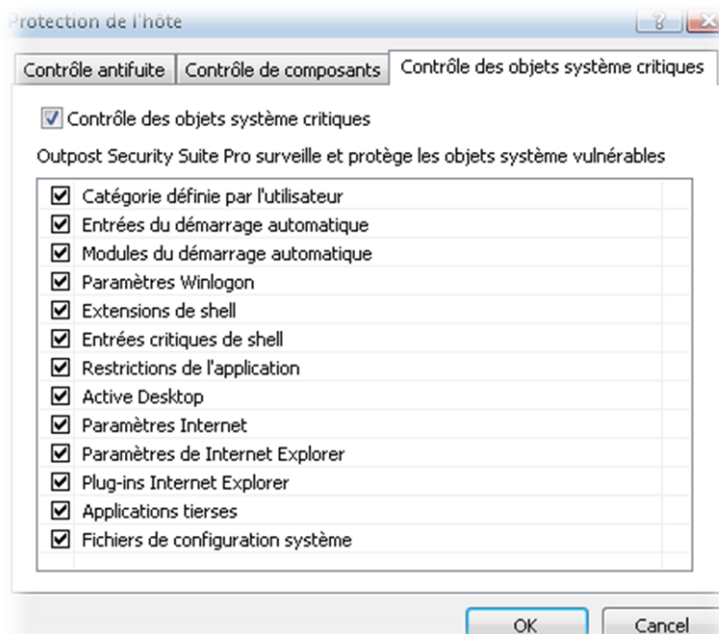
Protection de l'hôte

?

Contrôle antifuite | Contrôle de composants | Contrôle des objets système critiques

Contrôle des objets système critiques

Outpost Security Suite Pro surveille et protège les objets système vulnérables

Catégorie définie par l'utilisateur
Entrées du démarrage automatique
Modules du démarrage automatique
Paramètres Winlogon
Extensions de shell
Entrées critiques de shell
Restrictions de l'application
Active Desktop
Paramètres Internet
Paramètres de Internet Explorer
Plug-ins Internet Explorer
Applications tierses
Fichiers de configuration système

OK
Cancel